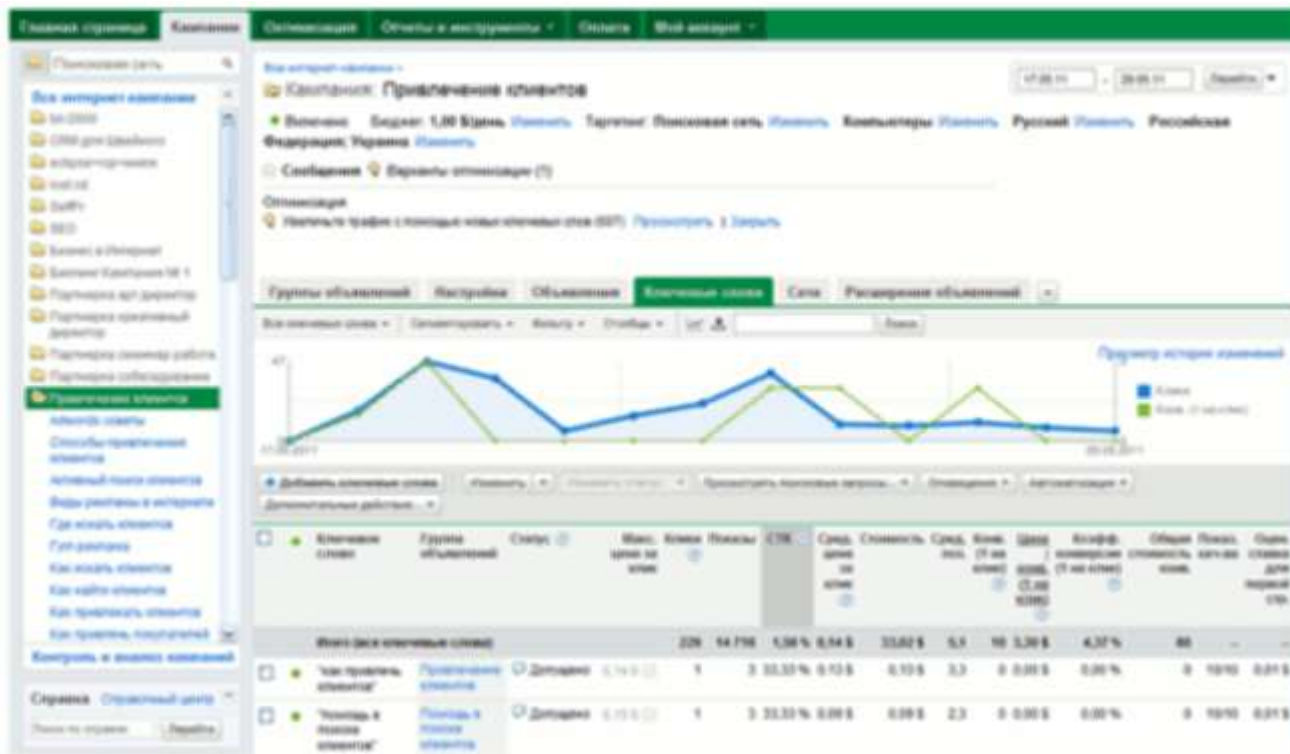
Главная страница Кампании Оптимизация Отчеты и инструменты Оплата Мой аккаунт

Поисковая сеть

Все интернет-кампании

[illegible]

Привлечение клиентов

Контроль и анализ кампаний

Справка Справочный центр

Найти

Все интернет-кампании >

Кампания: Привлечение клиентов

17.05.11 - 20.05.11 Перейти

Включено Бюджет: 1,00 $/день Изменить Таргетинг: Поисковая сеть Изменить Компьютеры Изменить Русский Изменить Российская Федерация; Украина Изменить

Сообщения Варианты оптимизации (1)

Оптимизация

Увеличьте трафик с помощью новых ключевых слов (607) Просмотреть | Закрыть

Группы объявлений Настройки Объявления Ключевые слова Сети Расширения объявлений

Все ключевые слова Сегментировать Фильтр Столбцы Поиск

Просмотр истории изменений

Клики

Конв. (1 на клик)

17.05.2011

20.05.2011

Добавить ключевые слова Изменить Изменить статус Просмотреть поисковые запросы Оповещения Автоматизация Дополнительные действия

| | | Ключевое слово | Группа объявлений | Статус | Макс. цена за клик | Клики | Показы | CTR | Средн. цена за клик | Стоимость | Средн. поз. | Конв. (1 на клик) | Цена / конв. (1 на клик) | Коэфф. конверсии (1 на клик) | Общая стоимость конв. | Показ. кач-ва | Оцен. ставка для первой стр. |
|---|---|---|---|---|---|---|---|---|---|---|---|---|---|---|---|---|---|
| | | Итого (все ключевые слова) | | | | 229 | 14 716 | 1,56 % | 0,14 $ | 33,02 $ | 5,1 | 10 | 3,30 $ | 4,37 % | 80 | -- | -- |
| | | "как привлечь клиентов" | Привлечение клиентов | Допущено | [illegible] | 1 | 3 | 33,33 % | 0,13 $ | 0,13 $ | 3,3 | 0 | 0,00 $ | 0,00 % | 0 | 10/10 | 0,01 $ |
| | | "помощь в поиске клиентов" | Помощь в поиске клиентов | Допущено | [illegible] | 1 | 3 | 33,33 % | 0,09 $ | 0,09 $ | 2,3 | 0 | 0,00 $ | 0,00 % | 0 | 10/10 | 0,01 $ |